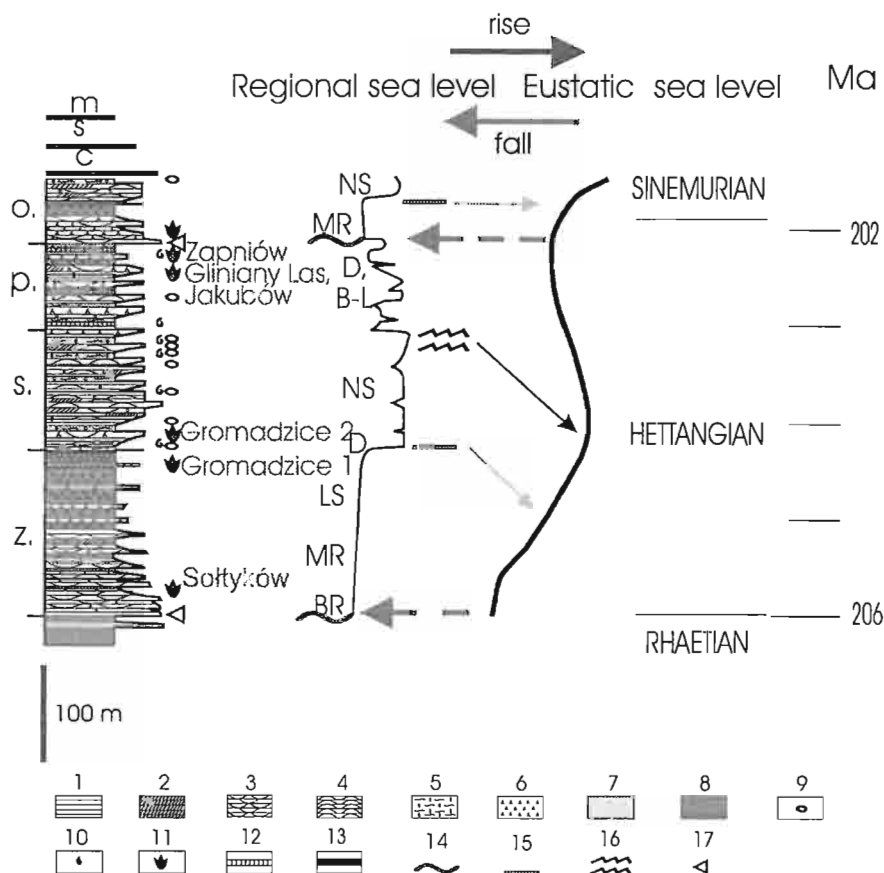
rise

Regional sea level Eustatic sea level Ma

fall

m
s
c

o.
p.
s.
z.

NS
MR
D,
B-L
NS
D
LS
MR
BR

Zapniów
Gliniany Las,
Jakubów
Gromadzice 2
Gromadzice 1
Sołtyków

SINEMURIAN
202
HETTANGIAN
206
RHAETIAN

100 m

1 2 3 4 5 6 7 8 9
10 11 12 13 14 15 16 17